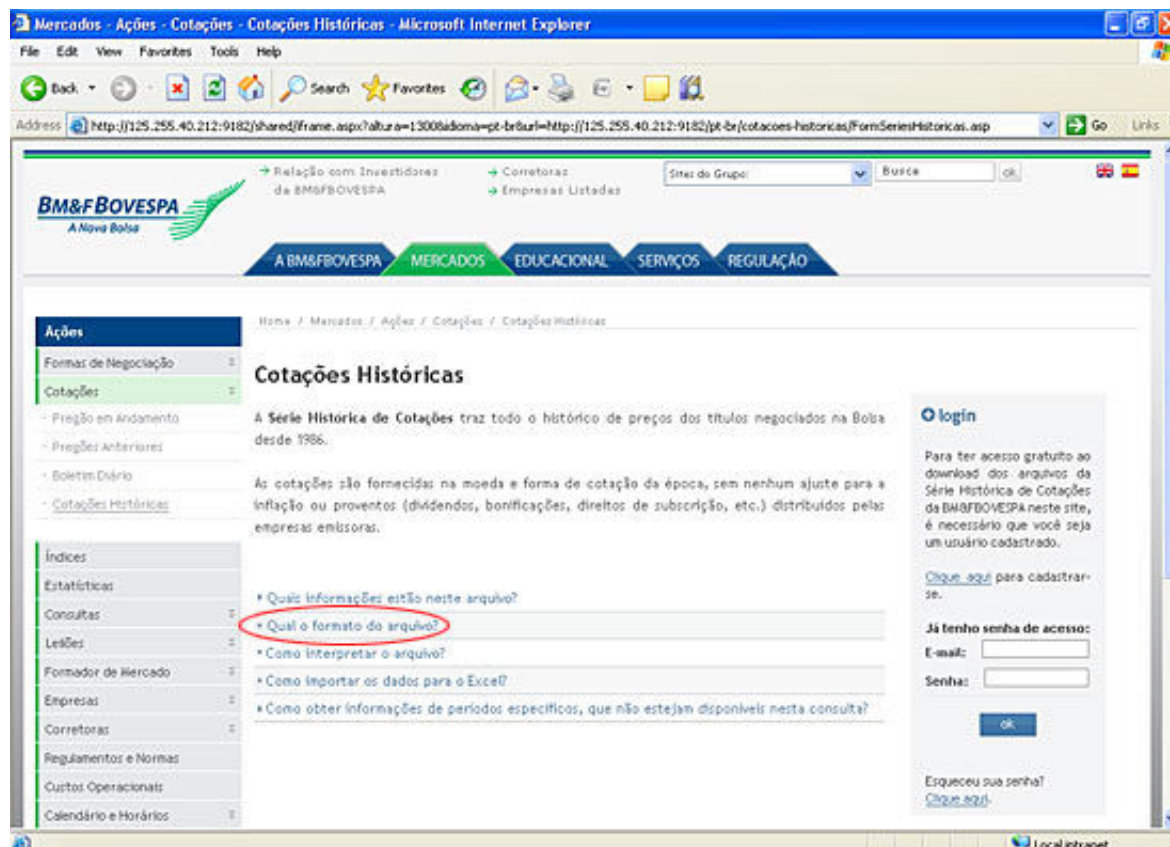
Mercados - Ações - Cotações - Cotações Históricas - Microsoft Internet Explorer

File Edit View Favorites Tools Help

Back Search Favorites

Address http://125.255.40.212:9182/shared/iframe.aspx?altura=1300&idioma=pt-br&url=http://125.255.40.212:9182/pt-br/cotacoes-historicas/FormSeriesHistoricas.asp Go Links

BM&FBOVESPA
A Nova Bolsa

→ Relação com Investidores da BM&FBOVESPA
→ Corretoras
→ Empresas Listadas

Sites do Grupo: Busca ok

A BM&FBOVESPA MERCADOS EDUCACIONAL SERVIÇOS REGULAÇÃO

Ações
Formas de Negociação
Cotações
- Pregão em Andamento
- Pregões Anteriores
- Boletim Diário
- Cotações Históricas

Índices
Estatísticas
Consultas
Leilões
Formador de Mercado
Empresas
Corretoras
Regulamentos e Normas
Custos Operacionais
Calendário e Horários

Home / Mercados / Ações / Cotações / Cotações Históricas

Cotações Históricas

A Série Histórica de Cotações traz todo o histórico de preços dos títulos negociados na Bolsa desde 1986.

As cotações são fornecidas na moeda e forma de cotação da época, sem nenhum ajuste para a inflação ou proventos (dividendos, bonificações, direitos de subscrição, etc.) distribuídos pelas empresas emissoras.

• Quais informações estão neste arquivo?
• Qual o formato do arquivo?
• Como interpretar o arquivo?
• Como importar os dados para o Excel?
• Como obter informações de períodos específicos, que não estejam disponíveis nesta consulta?

login

Para ter acesso gratuito ao download dos arquivos da Série Histórica de Cotações da BM&FBOVESPA neste site, é necessário que você seja um usuário cadastrado.

Clique aqui para cadastrar-se.

Já tenho senha de acesso:
E-mail:
Senha:
ok

Esqueceu sua senha?
Clique aqui.

Local intranet